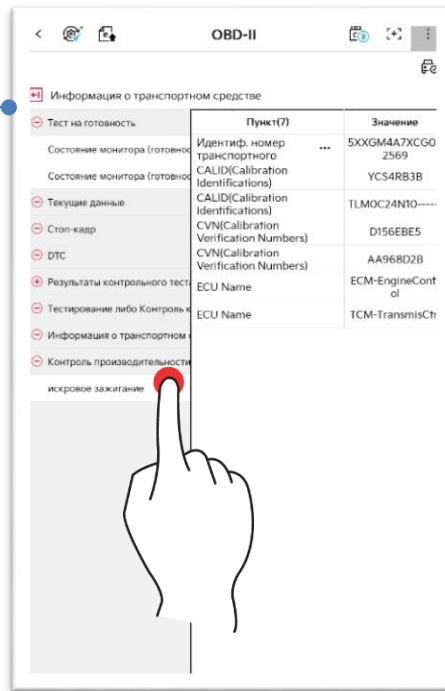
OBD-II

Информация о транспортном средстве

Тест на готовность

Состояние монитора (готовнос

Состояние монитора (готовнос

Текущие данные

Стоп-кадр

DTC

Результаты контрольного теста

Тестирование либо Контроль к

Информация о транспортном с

Контроль производительности

искровое зажигание

| Пункт(7) | Значение |
|---|---|
| Идентиф. номер транспортного ••• | 5XXGM4A7XCG0 2569 |
| CALID(Calibration Identifications) | YCS4RB3B |
| CALID(Calibration Identifications) | TLM0C24N10----- |
| CVN(Calibration Verification Numbers) | D156EBE5 |
| CVN(Calibration Verification Numbers) | AA968D2B |
| ECU Name | ECM-EngineCont ol |
| ECU Name | TCM-TransmisCtr |